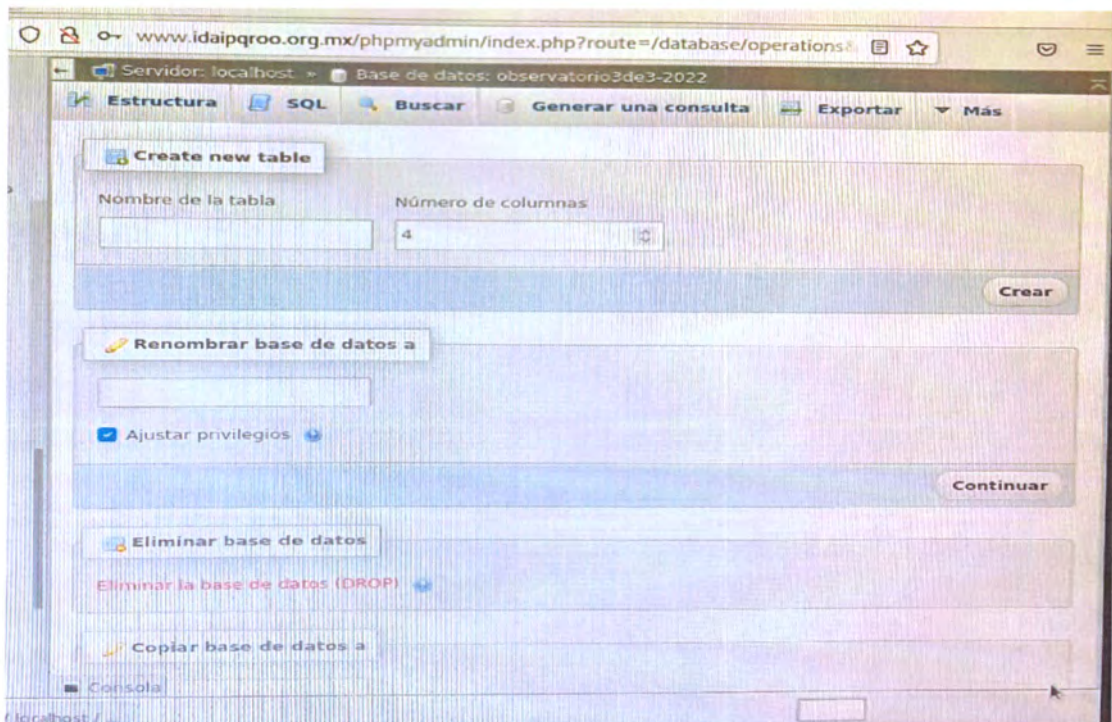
www.idaipqroo.org.mx/phpmyadmin/index.php?route=/database/operations&

Servidor: localhost » Base de datos: observatorio3de3-2022

Estructura SQL Buscar Generar una consulta Exportar Más

Create new table

Nombre de la tabla

Número de columnas

4

Crear

Renombrar base de datos a

Ajustar privilegios

Continuar

Eliminar base de datos

Eliminar la base de datos (DROP)

Copiar base de datos a

Consola

localhost/